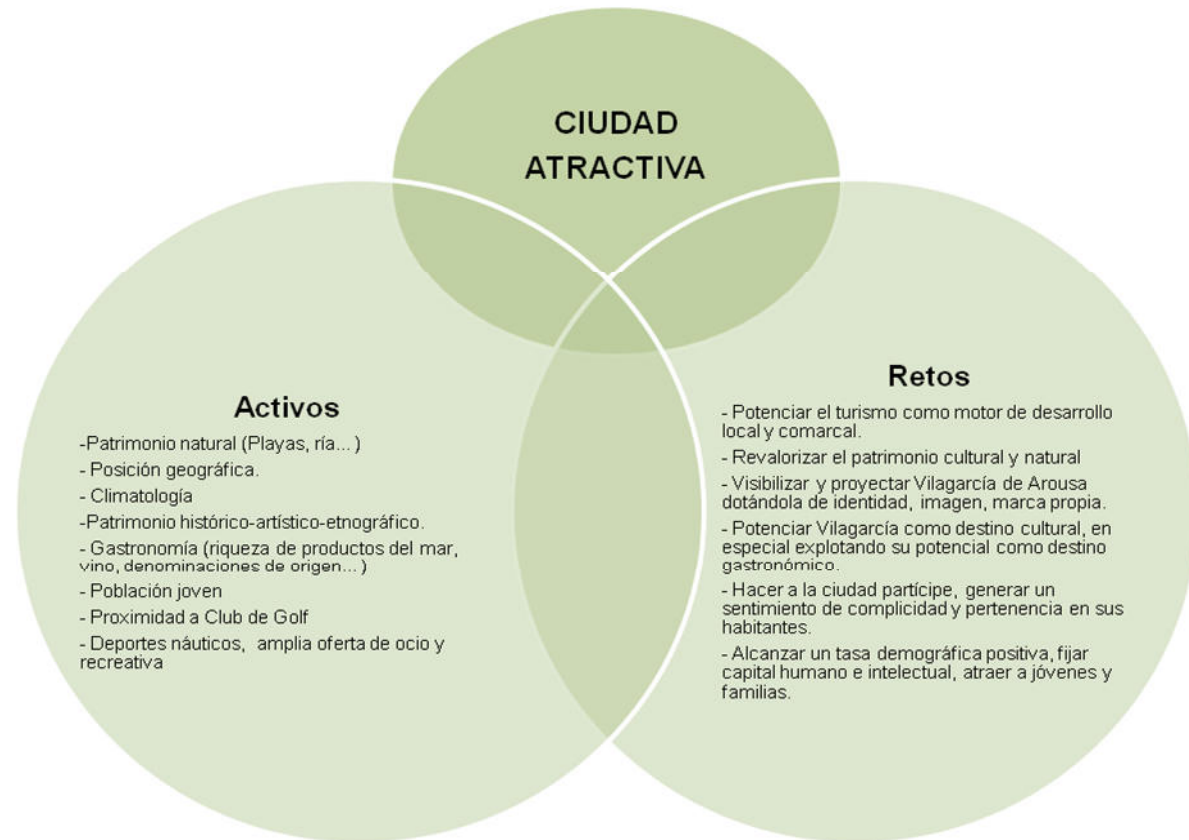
CIUDAD ATRACTIVA

Activos

-Patrimonio natural (Playas, ría... )

- Posición geográfica.

- Climatología

-Patrimonio histórico-artístico-etnográfico.

- Gastronomía (riqueza de productos del mar, vino, denominaciones de origen... )

- Población joven

- Proximidad a Club de Golf

- Deportes náuticos, amplia oferta de ocio y recreativa

Retos

- Potenciar el turismo como motor de desarrollo local y comarcal.

- Revalorizar el patrimonio cultural y natural

- Visibilizar y proyectar Vilagarcía de Arousa dotándola de identidad, imagen, marca propia.

- Potenciar Vilagarcía como destino cultural, en especial explotando su potencial como destino gastronómico.

- Hacer a la ciudad partícipe, generar un sentimiento de complicidad y pertenencia en sus habitantes.

- Alcanzar un tasa demográfica positiva, fijar capital humano e intelectual, atraer a jóvenes y familias.